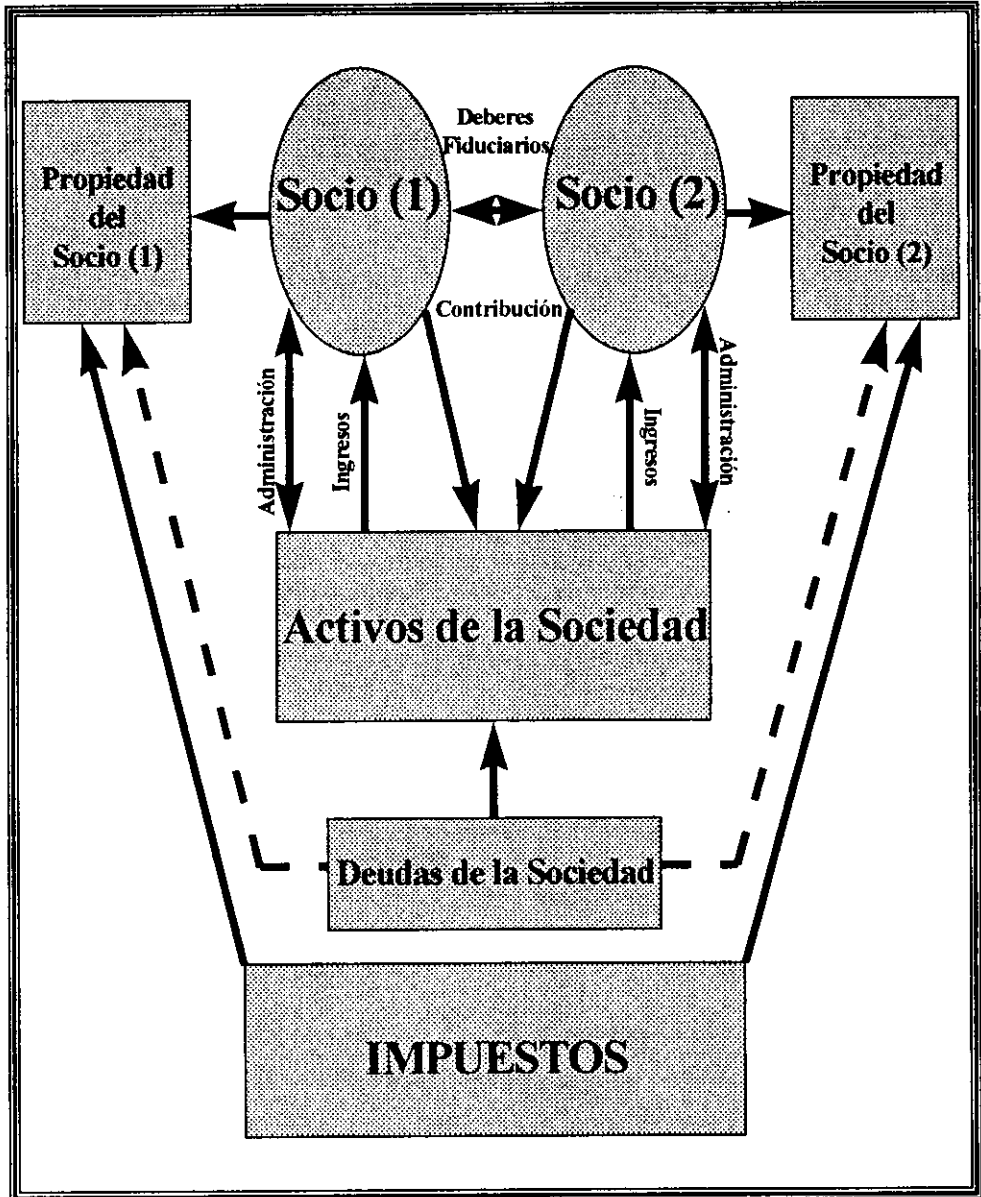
Propiedad del Socio (1)

Socio (1)

Deberes Fiduciarios

Socio (2)

Propiedad del Socio (2)

Contribución

Administración

Ingresos

Ingresos

Administración

Activos de la Sociedad

Deudas de la Sociedad

IMPUESTOS